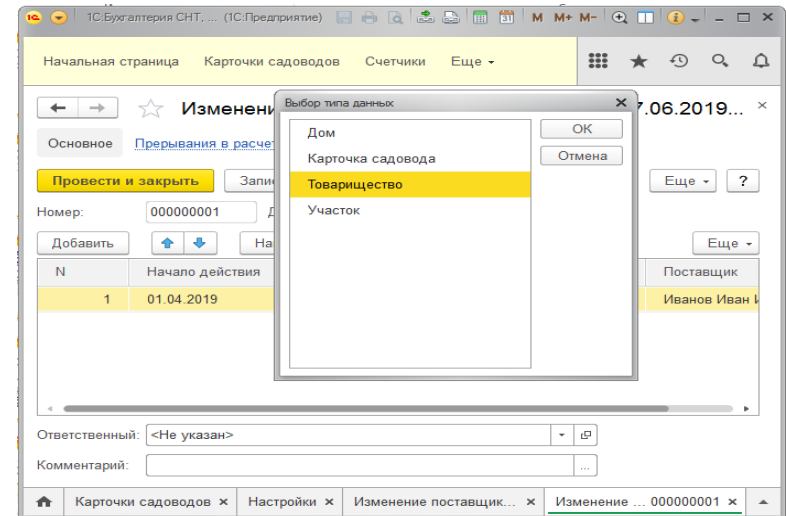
1С:Бухгалтерия СНТ, ... (1С:Предприятие)

M M+ M-

Начальная страница Карточки садоводов Счетчики Еще

Изменени 7.06.2019...

Основное Прерывания в расчет

Провести и закрыть Запи

Номер: 000000001

Добавить

Еще

Еще

| N | Начало действия | Поставщик |
|---|---|---|
| 1 | 01.04.2019 | Иванов Иван И |

Выбор типа данных

Дом
Карточка садовода
Товарищество
Участок

OK
Отмена

Ответственный: <Не указан>

Комментарий:

Карточки садоводов × Настройки × Изменение поставщик... × Изменение ... 000000001 ×